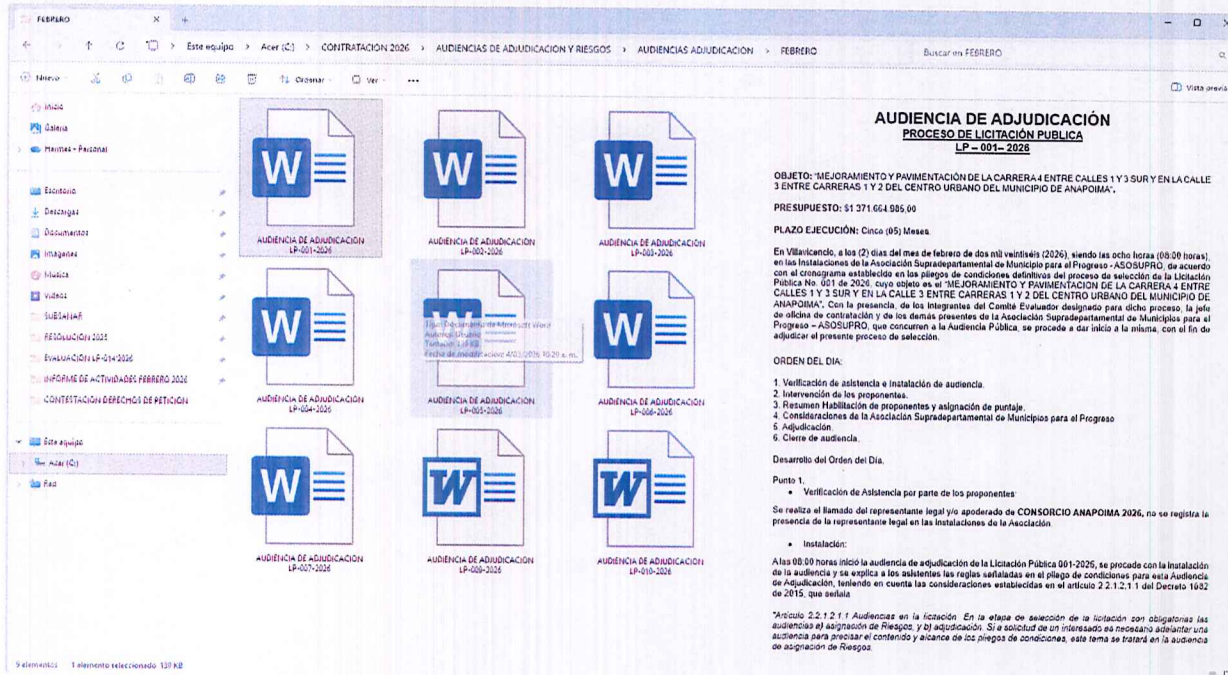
FEBRERO

Este equipo > Acer (C:) > CONTRATACION 2026 > AUDIENCIAS DE ADJUDICACION Y RIESGOS > AUDIENCIAS ADJUDICACION > FEBRERO

Buscar en FEBRERO

Nuevo

Ordenar

Ver

Vista previa

Inicio
Galería
Harmes - Personal

Escritorio
Descargas
Documentos
Imágenes
Música
Videos
SUBSANAR
RESOLUCION 2025
EVALUACIÓN LP-014-2026
INFORME DE ACTIVIDADES FEBRERO 2026
CONTESTACION DERECHOS DE PETICION

Este equipo
Acer (C:)
Red

AUDIENCIA DE ADJUDICACION LP-001-2026
AUDIENCIA DE ADJUDICACION LP-002-2026
AUDIENCIA DE ADJUDICACION LP-003-2026
AUDIENCIA DE ADJUDICACION LP-004-2026
AUDIENCIA DE ADJUDICACION LP-005-2026
AUDIENCIA DE ADJUDICACION LP-006-2026
AUDIENCIA DE ADJUDICACION LP-007-2026
AUDIENCIA DE ADJUDICACION LP-008-2026
AUDIENCIA DE ADJUDICACION LP-010-2026

Tipo: Documento de Microsoft Word
Autores: Usuario
Tamaño: 139 KB
Fecha de modificación: 4/02/2026 10:29 a. m.

9 elementos 1 elemento seleccionado 139 KB

AUDIENCIA DE ADJUDICACIÓN
PROCESO DE LICITACIÓN PUBLICA
LP – 001– 2026

OBJETO: "MEJORAMIENTO Y PAVIMENTACIÓN DE LA CARRERA 4 ENTRE CALLES 1 Y 3 SUR Y EN LA CALLE 3 ENTRE CARRERAS 1 Y 2 DEL CENTRO URBANO DEL MUNICIPIO DE ANAPOIMA".

PRESUPUESTO: $1.371.664.985,00

PLAZO EJECUCIÓN: Cinco (05) Meses

En Villavicencio, a los (2) días del mes de febrero de dos mil veintiséis (2026), siendo las ocho horas (08:00 horas), en las Instalaciones de la Asociación Supradepartamental de Municipio para el Progreso - ASOSUPRO, de acuerdo con el cronograma establecido en los pliegos de condiciones definitivos del proceso de selección de la Licitación Pública No. 001 de 2026, cuyo objeto es el "MEJORAMIENTO Y PAVIMENTACIÓN DE LA CARRERA 4 ENTRE CALLES 1 Y 3 SUR Y EN LA CALLE 3 ENTRE CARRERAS 1 Y 2 DEL CENTRO URBANO DEL MUNICIPIO DE ANAPOIMA". Con la presencia, de los integrantes del Comité Evaluador designado para dicho proceso, la jefe de oficina de contratación y de los demás presentes de la Asociación Supradepartamental de Municipios para el Progreso – ASOSUPRO, que concurren a la Audiencia Pública, se procede a dar inicio a la misma, con el fin de adjudicar el presente proceso de selección.

ORDEN DEL DIA:

1. Verificación de asistencia e instalación de audiencia.
2. Intervención de los proponentes.
3. Resumen Habilitación de proponentes y asignación de puntaje.
4. Consideraciones de la Asociación Supradepartamental de Municipios para el Progreso
5. Adjudicación.
6. Cierre de audiencia.

Desarrollo del Orden del Día.

Punto 1.
• Verificación de Asistencia por parte de los proponentes

Se realiza el llamado del representante legal y/o apoderado de CONSORCIO ANAPOIMA 2026, no se registra la presencia de la representante legal en las instalaciones de la Asociación.

• Instalación:

A las 08:00 horas inició la audiencia de adjudicación de la Licitación Pública 001-2026, se procede con la instalación de la audiencia y se explica a los asistentes las reglas señaladas en el pliego de condiciones para esta Audiencia de Adjudicación, teniendo en cuenta las consideraciones establecidas en el artículo 2.2.1.2.1.1 del Decreto 1082 de 2015, que señala

"Artículo 2.2.1.2.1.1 Audiencias en la licitación. En la etapa de selección de la licitación son obligatorias las audiencias a) asignación de Riesgos, y b) adjudicación. Si a solicitud de un interesado es necesario adelantar una audiencia para precisar el contenido y alcance de los pliegos de condiciones, este tema se tratará en la audiencia de asignación de Riesgos.